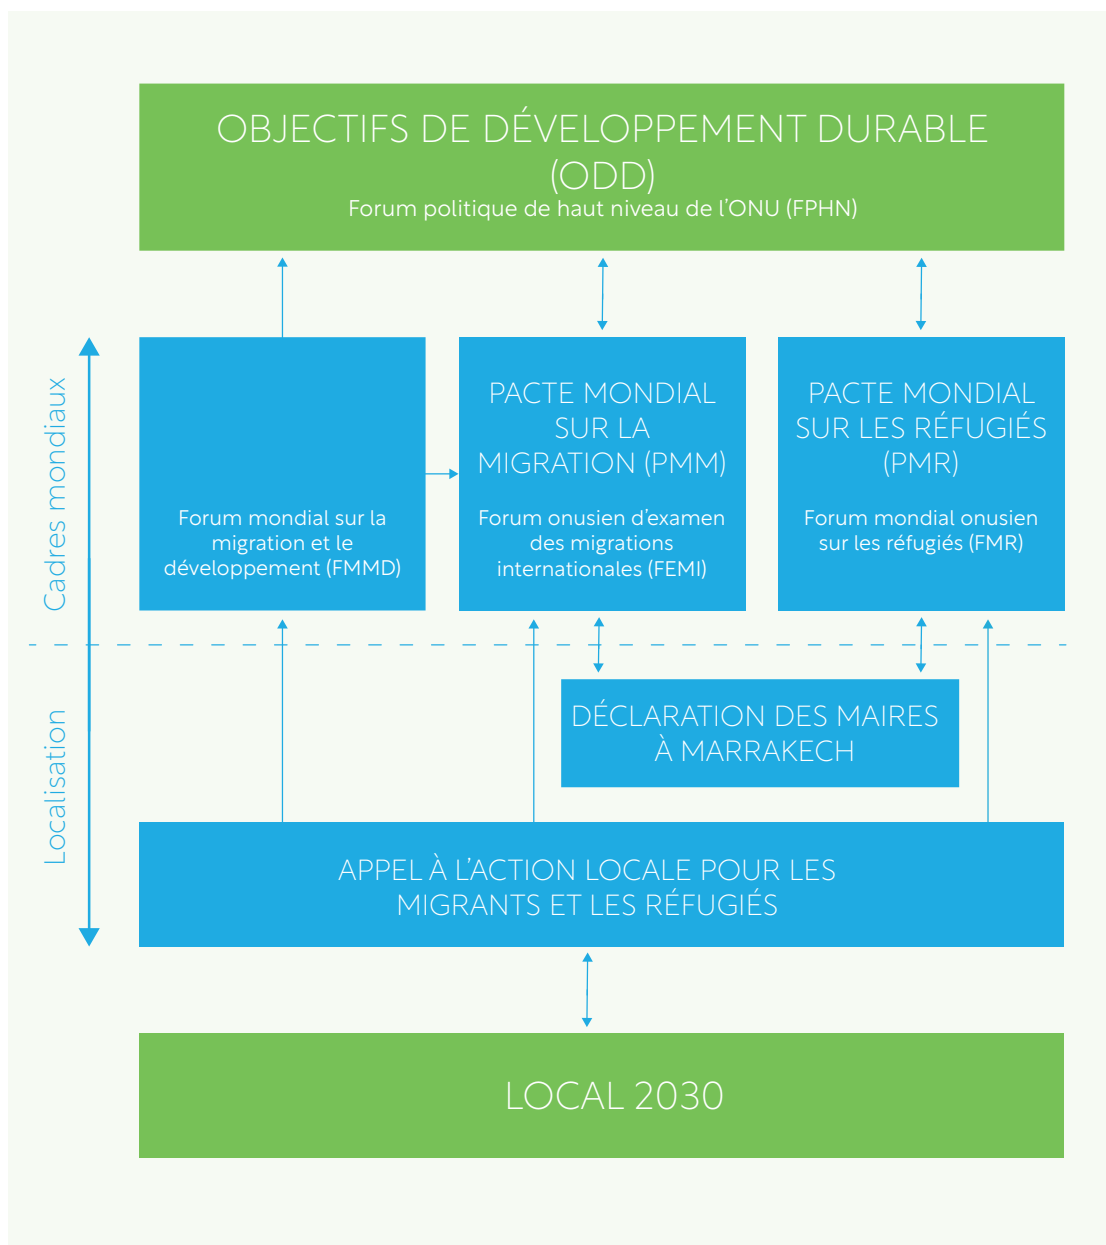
OBJECTIFS DE DÉVELOPPEMENT DURABLE (ODD)
Forum politique de haut niveau de l’ONU (FPHN)

Cadres mondiaux

Forum mondial sur la migration et le développement (FMMD)

PACTE MONDIAL SUR LA MIGRATION (PMM)
Forum onusien d’examen des migrations internationales (FEMI)

PACTE MONDIAL SUR LES RÉFUGIÉS (PMR)
Forum mondial onusien sur les réfugiés (FMR)

Localisation

DÉCLARATION DES MAIRES À MARRAKECH

APPEL À L’ACTION LOCALE POUR LES MIGRANTS ET LES RÉFUGIÉS

LOCAL 2030